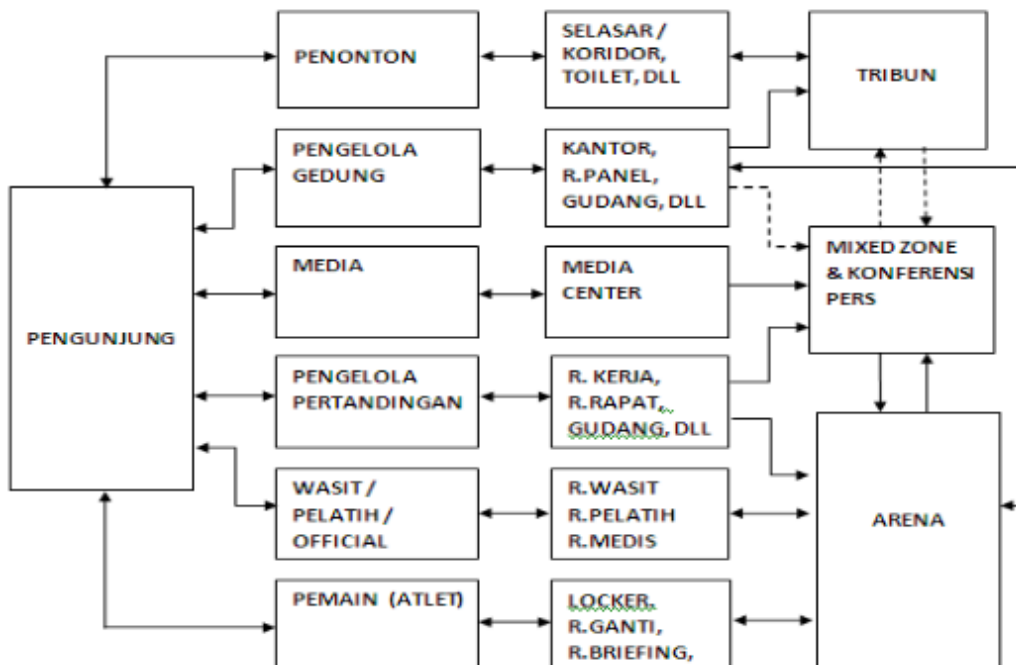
PENONTON

SELASAR / KORIDOR, TOILET, DLL

TRIBUN

PENGELOLA GEDUNG

KANTOR, R.PANEL, GUDANG, DLL

PENGUNJUNG

MEDIA

MEDIA CENTER

MIXED ZONE & KONFERENSI PERS

PENGELOLA PERTANDINGAN

R. KERJA, R.RAPAT, GUDANG, DLL

WASIT / PELATIH / OFFICIAL

R.WASIT R.PELATIH R.MEDIS

ARENA

PEMAIN (ATLET)

LOCKER, R.GANTI, R.BRIEFING,